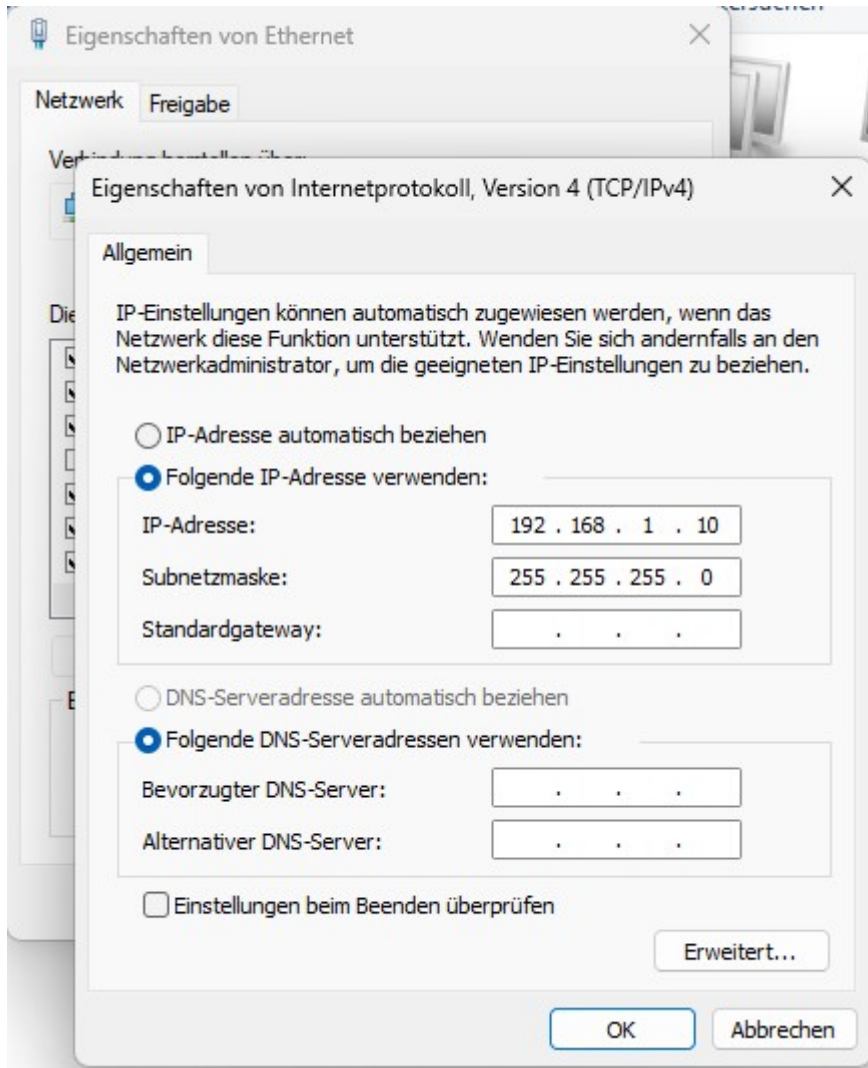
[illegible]

Eigenschaften von Ethernet

Netzwerk Freigabe

Verbindung herstellen über:

Die

E

Eigenschaften von Internetprotokoll, Version 4 (TCP/IPv4)

Allgemein

IP-Einstellungen können automatisch zugewiesen werden, wenn das Netzwerk diese Funktion unterstützt. Wenden Sie sich andernfalls an den Netzwerkadministrator, um die geeigneten IP-Einstellungen zu beziehen.

IP-Adresse automatisch beziehen

Folgende IP-Adresse verwenden:

IP-Adresse: 192 . 168 . 1 . 10

Subnetzmaske: 255 . 255 . 255 . 0

Standardgateway: . . .

DNS-Serveradresse automatisch beziehen

Folgende DNS-Serveradressen verwenden:

Bevorzugter DNS-Server: . . .

Alternativer DNS-Server: . . .

Einstellungen beim Beenden überprüfen

Erweitert...

OK Abbrechen